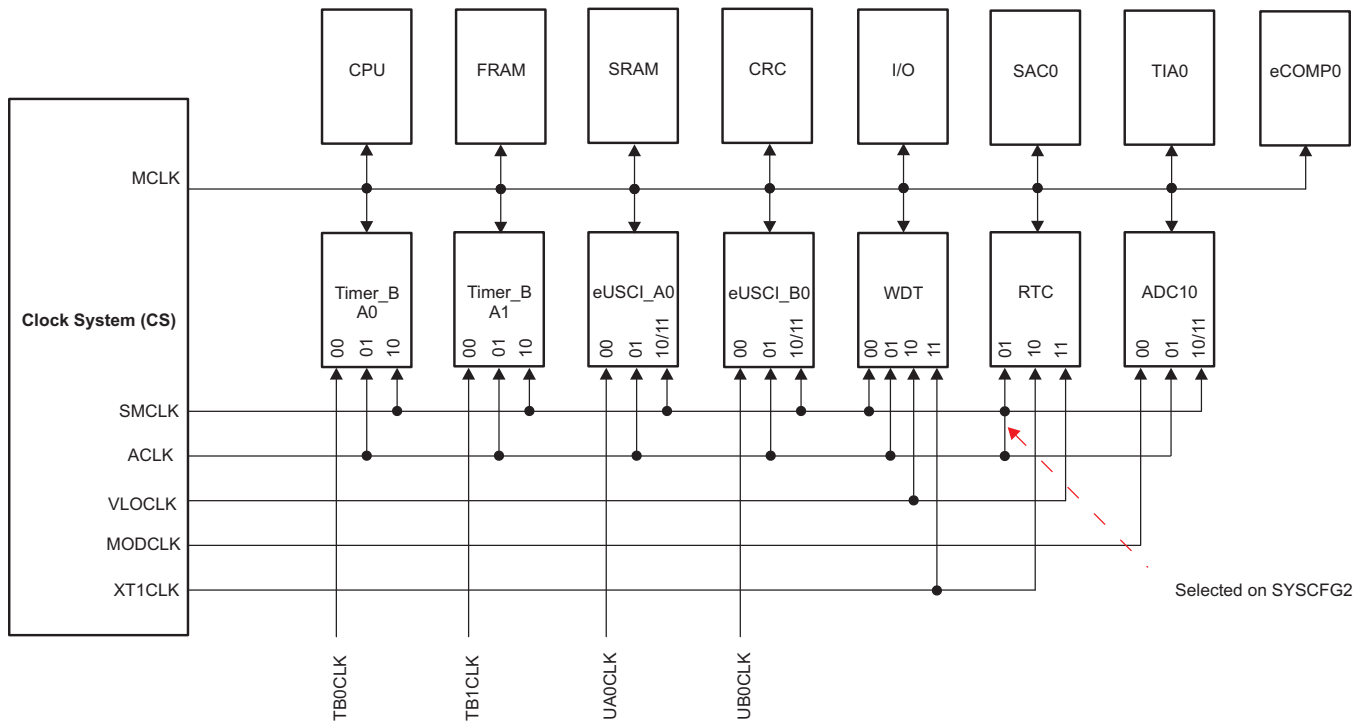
CPU
FRAM
SRAM
CRC
I/O
SAC0
TIA0
eCOMP0

Clock System (CS)

MCLK

Timer_B A0
00 01 10

Timer_B A1
00 01 10

eUSCI_A0
00 01 10/11

eUSCI_B0
00 01 10/11

WDT
00 01 10 11

RTC
01 10 11

ADC10
00 01 10/11

SMCLK
ACLK
VLOCLK
MODCLK
XT1CLK

Selected on SYSCFG2

TB0CLK
TB1CLK
UA0CLK
UB0CLK